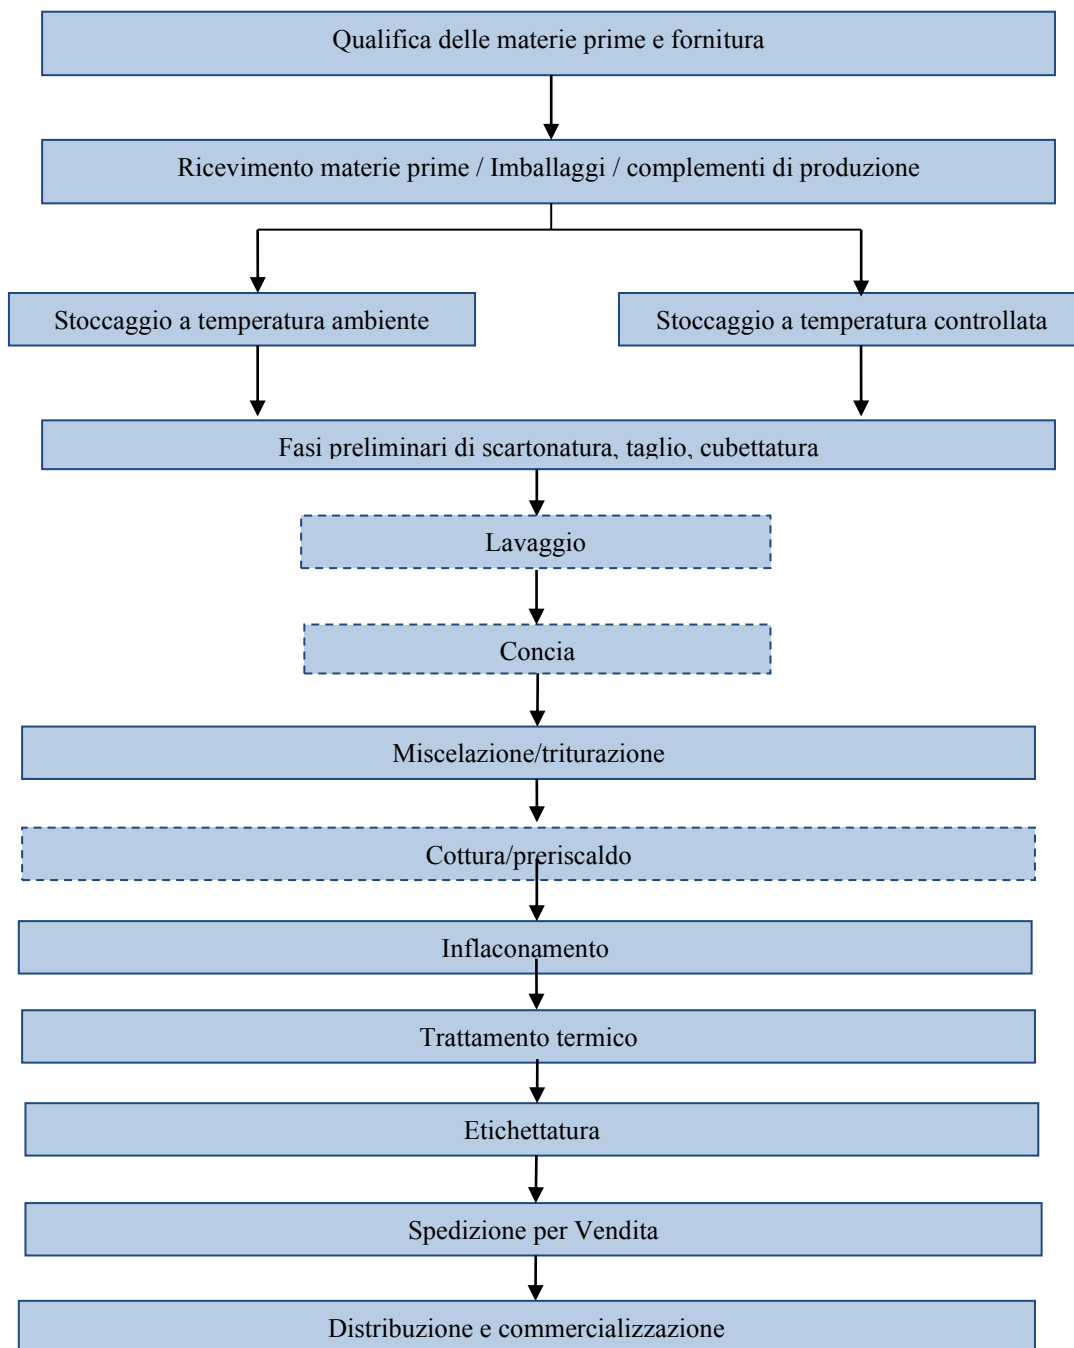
Qualifica delle materie prime e fornitura

Ricevimento materie prime / Imballaggi / complementi di produzione

Stoccaggio a temperatura ambiente

Stoccaggio a temperatura controllata

Fasi preliminari di scartonatura, taglio, cubettatura

Lavaggio

Concia

Miscelazione/triturazione

Cottura/preriscaldo

Inflaconamento

Trattamento termico

Etichettatura

Spedizione per Vendita

Distribuzione e commercializzazione